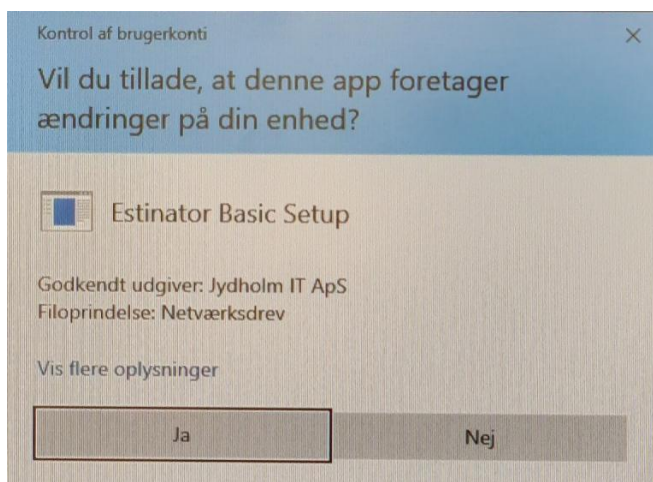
Kontrol af brugerkonti

×

Vil du tillade, at denne app foretager ændringer på din enhed?

Estinator Basic Setup

Godkendt udgiver: Jydholm IT ApS
Filoprindelse: Netværksdrev

Vis flere oplysninger

Ja

Nej